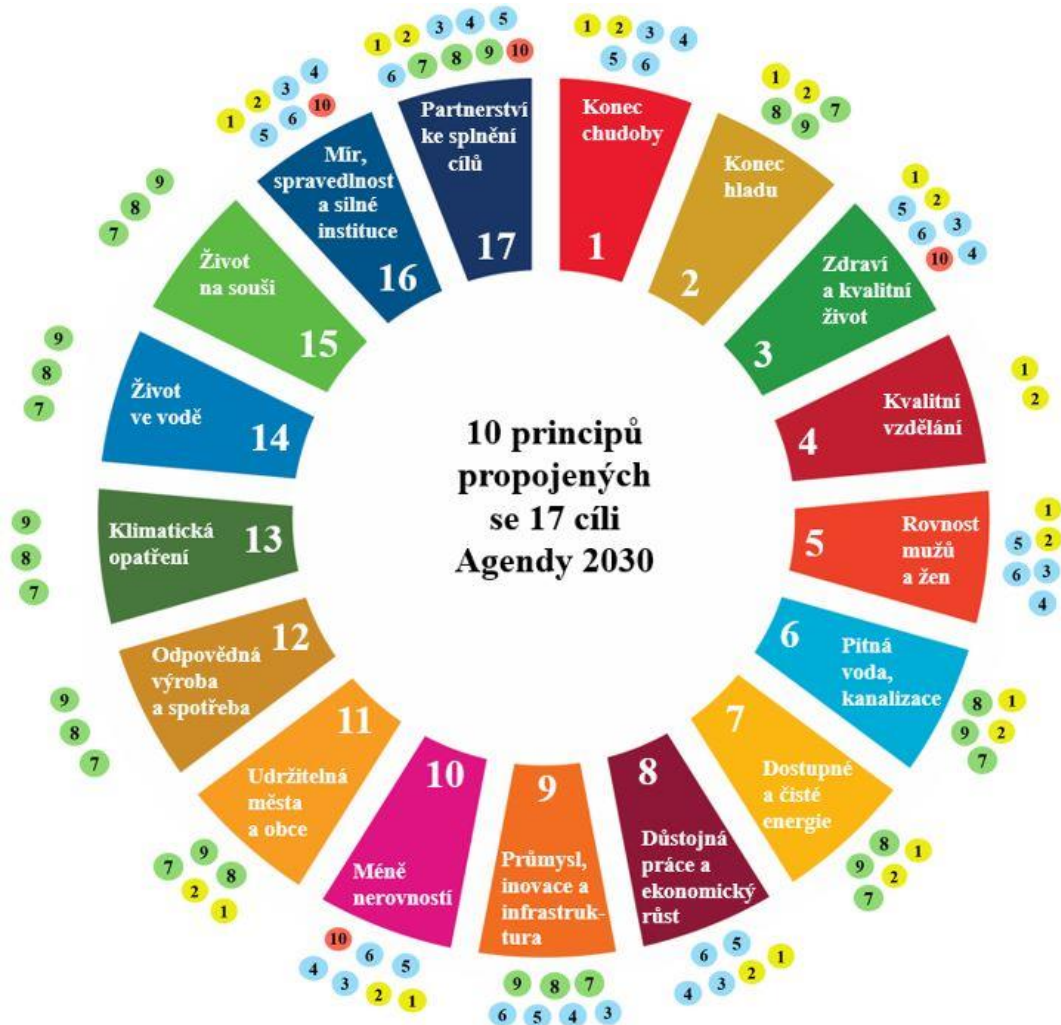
10 principů propojených se 17 cíli Agendy 2030

Konec chudoby
1
1 2 3 4 5 6

Konec hladu
2
1 2 8 9 7

Zdraví a kvalitní život
3
1 2 5 3 6 10 4

Kvalitní vzdělání
4
1 2

Rovnost mužů a žen
5
1 5 2 6 3 4

Pitná voda, kanalizace
6
8 1 9 2 7

Dostupné a čisté energie
7
8 1 9 2 7

Důstojná práce a ekonomický růst
8
6 5 1 4 3 2

Průmysl, inovace a infrastruktura
9
9 8 7 6 5 4 3

Méně nerovností
10
10 6 5 4 3 2 1

Udržitelná města a obce
11
7 9 8 2 1

Odpovědná výroba a spotřeba
12
9 8 7

Klimatická opatření
13
9 8 7

Život ve vodě
14
9 8 7

Život na souši
15
9 8 7

Mír, spravedlnost a silné instituce
16
1 2 3 4 10 5 6

Partnerství ke splnění cílů
17
1 2 3 4 5 6 7 8 9 10